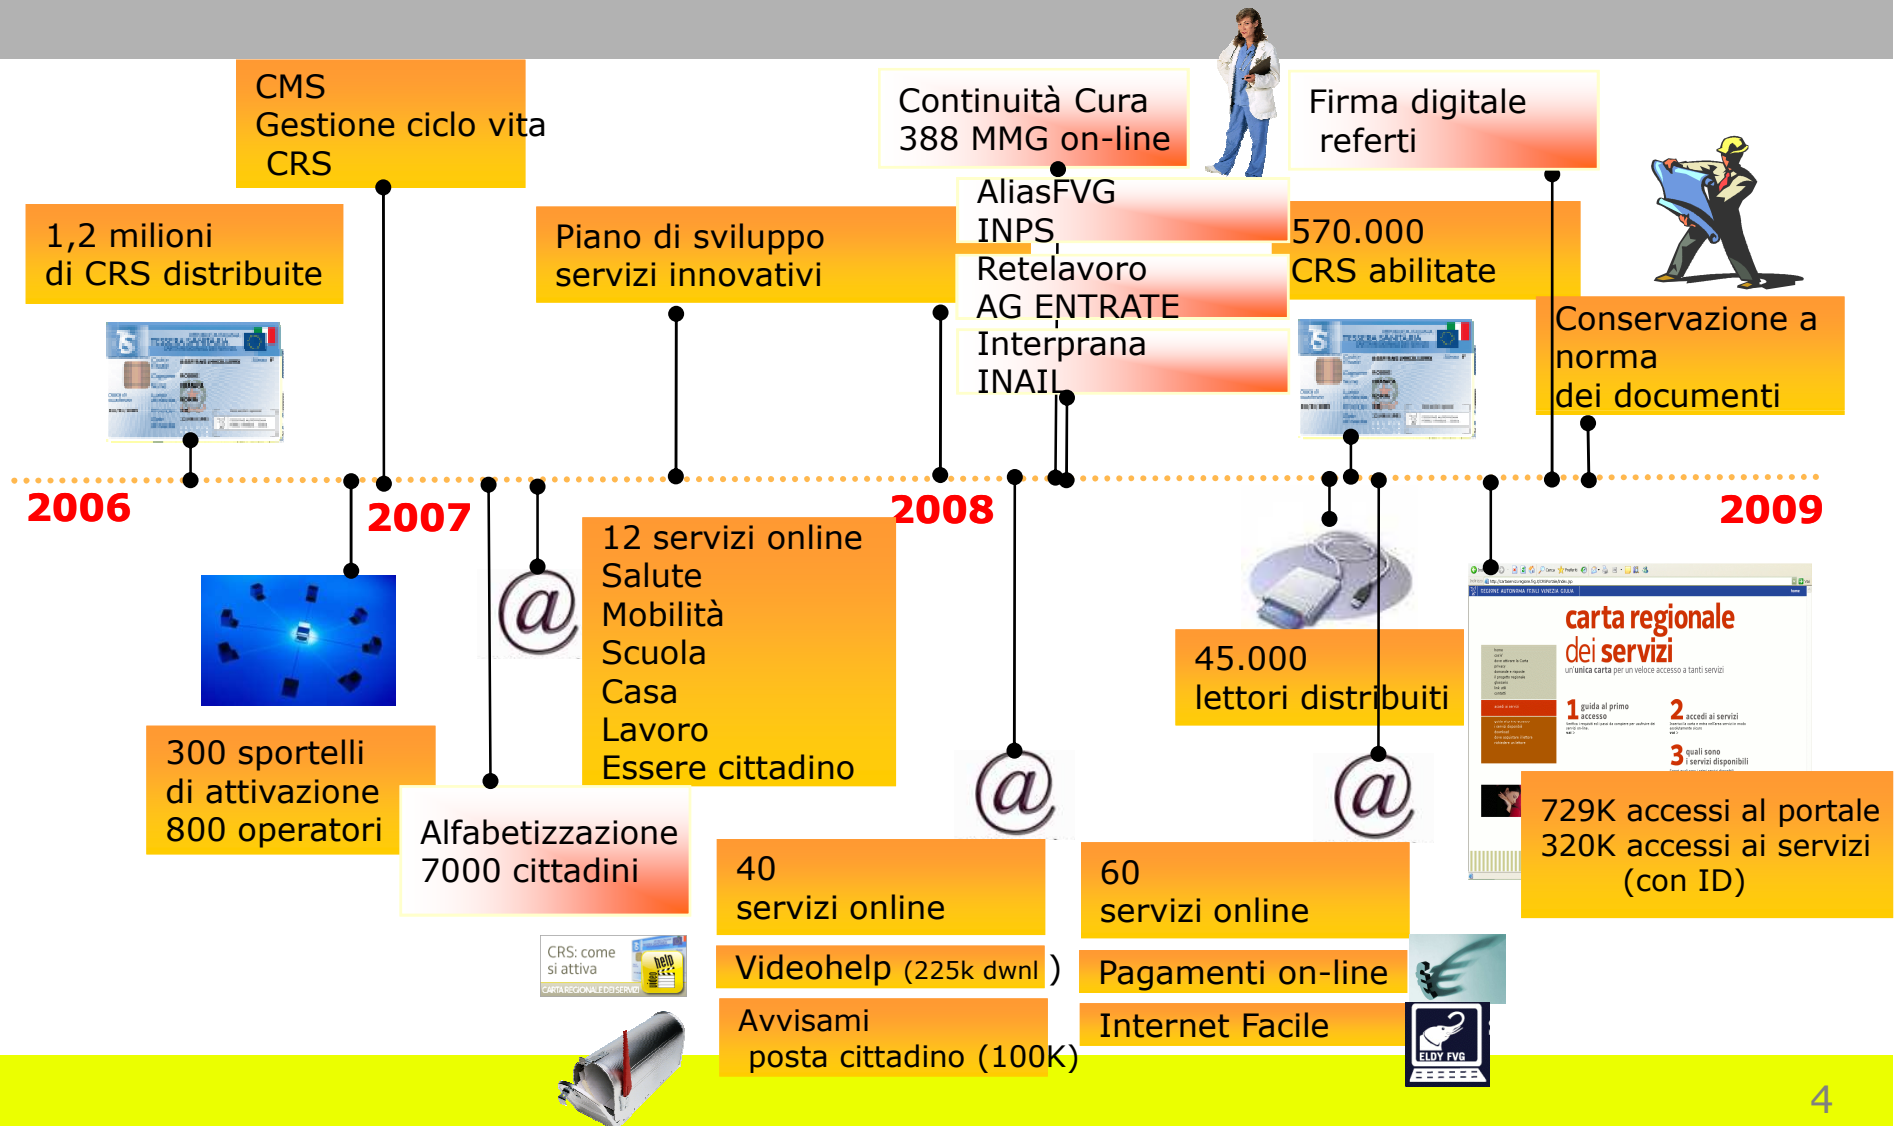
CMS
Gestione ciclo vita CRS

Continuità Cura
388 MMG on-line

Firma digitale referti

1,2 milioni
di CRS distribuite

Piano di sviluppo
servizi innovativi

AliasFVG
INPS
Retelavoro
AG ENTRATE
Interprana
INAIL

570.000
CRS abilitate

Conservazione a norma
dei documenti

2006

2007

2008

2009

12 servizi online
Salute
Mobilità
Scuola
Casa
Lavoro
Essere cittadino

45.000
lettori distribuiti

carta regionale
dei servizi

300 sportelli
di attivazione
800 operatori

Alfabetizzazione
7000 cittadini

729K accessi al portale
320K accessi ai servizi
(con ID)

40
servizi online

60
servizi online

CRS: come si attiva
CARTA REGIONALE DEI SERVIZI

Videohelp (225k dwnl )

Pagamenti on-line

Avvisami
posta cittadino (100K)

Internet Facile

ELDY FVG

4